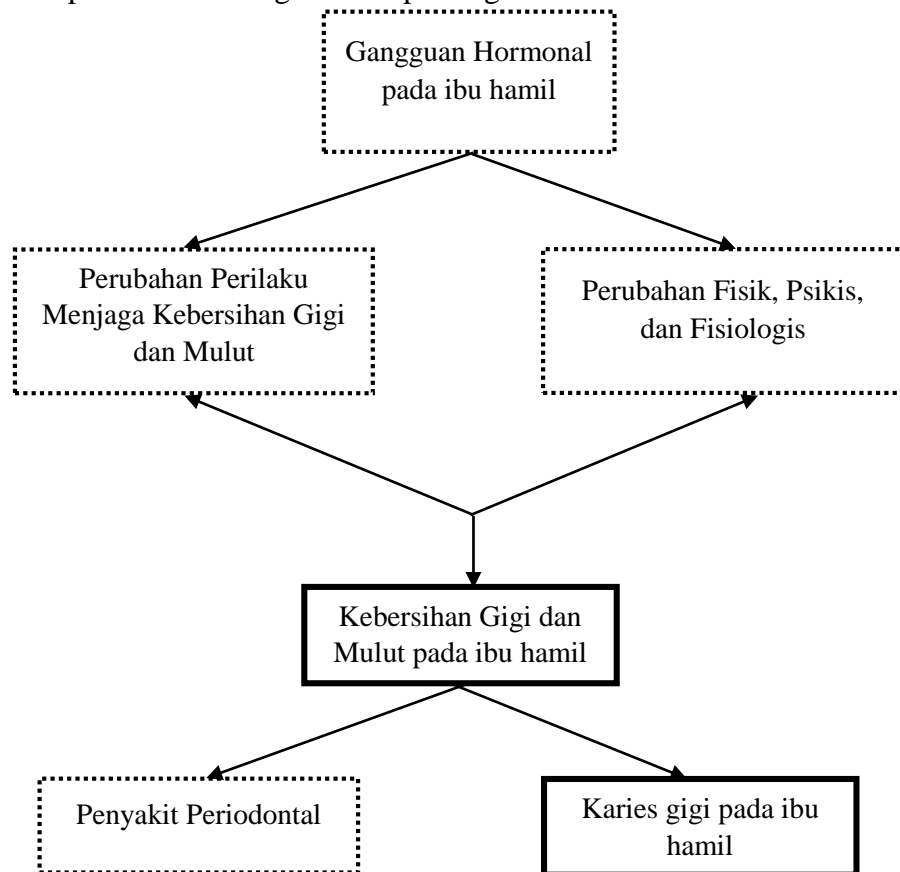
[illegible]

Gangguan Hormonal pada ibu hamil

Perubahan Perilaku Menjaga Kebersihan Gigi dan Mulut

Perubahan Fisik, Psikis, dan Fisiologis

Kebersihan Gigi dan Mulut pada ibu hamil

Penyakit Periodontal

Karies gigi pada ibu hamil